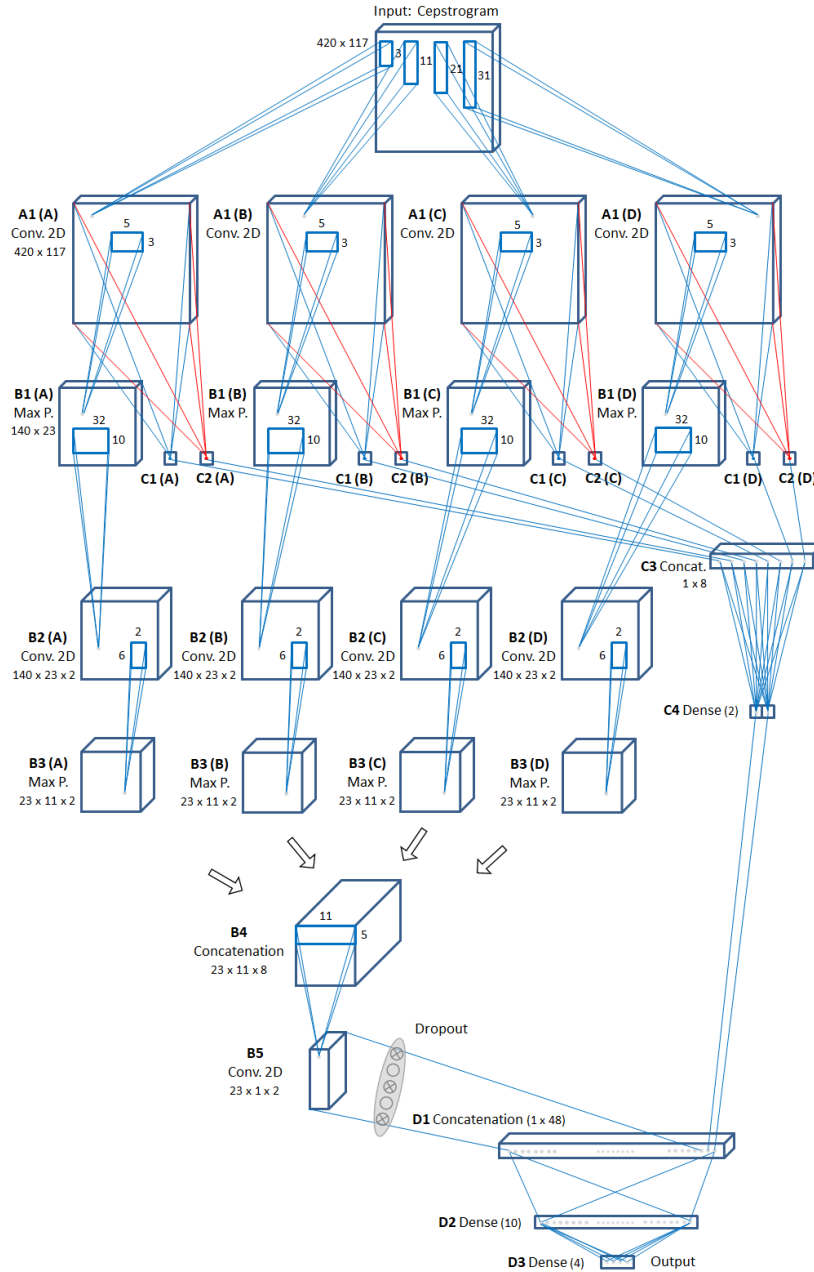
Input: Cepstrogram
420 x 117
3
11
21
31

A1 (A)
Conv. 2D
420 x 117
5
3

A1 (B)
Conv. 2D
5
3

A1 (C)
Conv. 2D
5
3

A1 (D)
Conv. 2D
5
3

B1 (A)
Max P.
140 x 23
32
10

B1 (B)
Max P.
32
10

B1 (C)
Max P.
32
10

B1 (D)
Max P.
32
10

C1 (A) C2 (A)
C1 (B) C2 (B)
C1 (C) C2 (C)
C1 (D) C2 (D)

C3 Concat.
1 x 8

B2 (A)
Conv. 2D
140 x 23 x 2
2
6

B2 (B)
Conv. 2D
140 x 23 x 2
2
6

B2 (C)
Conv. 2D
140 x 23 x 2
2
6

B2 (D)
Conv. 2D
140 x 23 x 2
2
6

C4 Dense (2)

B3 (A)
Max P.
23 x 11 x 2

B3 (B)
Max P.
23 x 11 x 2

B3 (C)
Max P.
23 x 11 x 2

B3 (D)
Max P.
23 x 11 x 2

B4
Concatenation
23 x 11 x 8
11
5

Dropout

B5
Conv. 2D
23 x 1 x 2

D1 Concatenation (1 x 48)

D2 Dense (10)

D3 Dense (4) Output